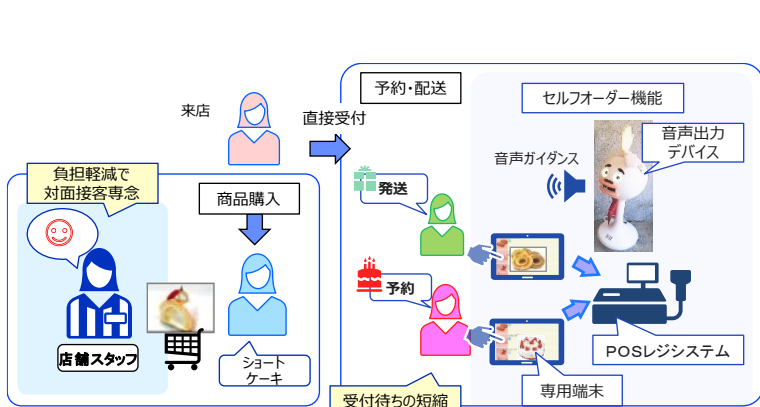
来店

直接受付

予約･配送

セルフオーダー機能

負担軽減で
対面接客専念

商品購入

発送

音声ガイダンス

音声出力
デバイス

予約

店舗スタッフ

ショート
ケーキ

POSレジシステム

専用端末

受付待ちの短縮